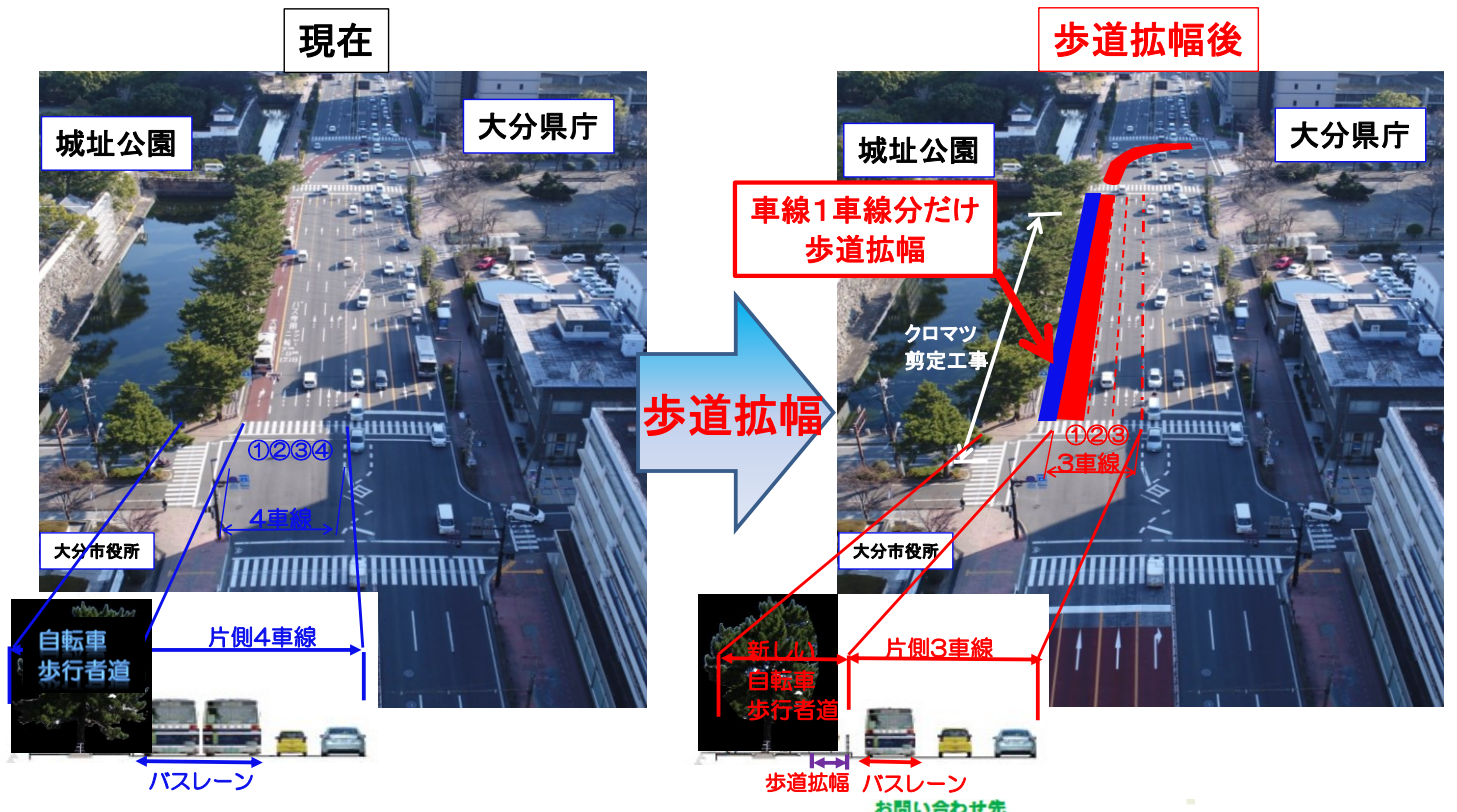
現在

城址公園

大分県庁

①②③④

4車線

大分市役所

自転車
歩行者道

片側4車線

バスレーン

歩道拡幅

歩道拡幅後

城址公園

大分県庁

車線1車線分だけ
歩道拡幅

クロマツ
剪定工事

①②③

3車線

大分市役所

新しい
自転車
歩行者道

片側3車線

歩道拡幅

バスレーン

お問い合わせ先